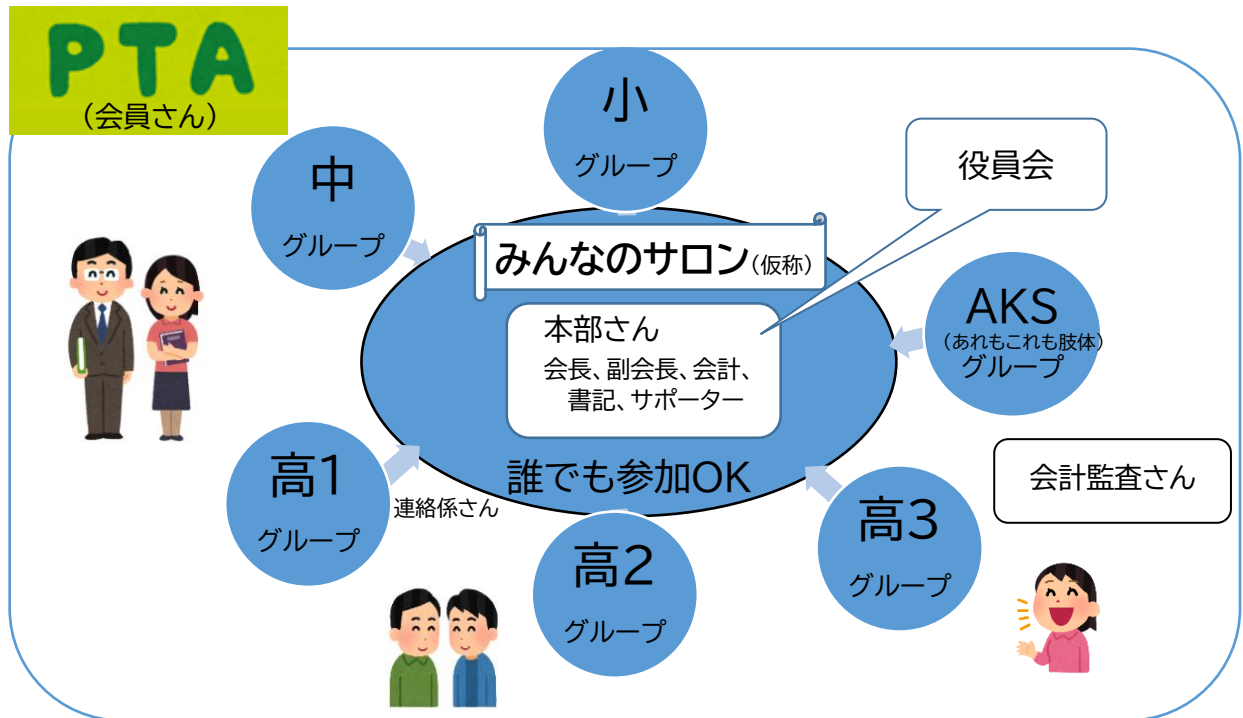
PTA
（会員さん）

小
グループ

中
グループ

役員会

みんなのサロン（仮称）

本部さん
会長、副会長、会計、書記、サポーター

AKS
（あれもこれも肢体）
グループ

誰でも参加OK

高1
グループ

連絡係さん

会計監査さん

高3
グループ

高2
グループ